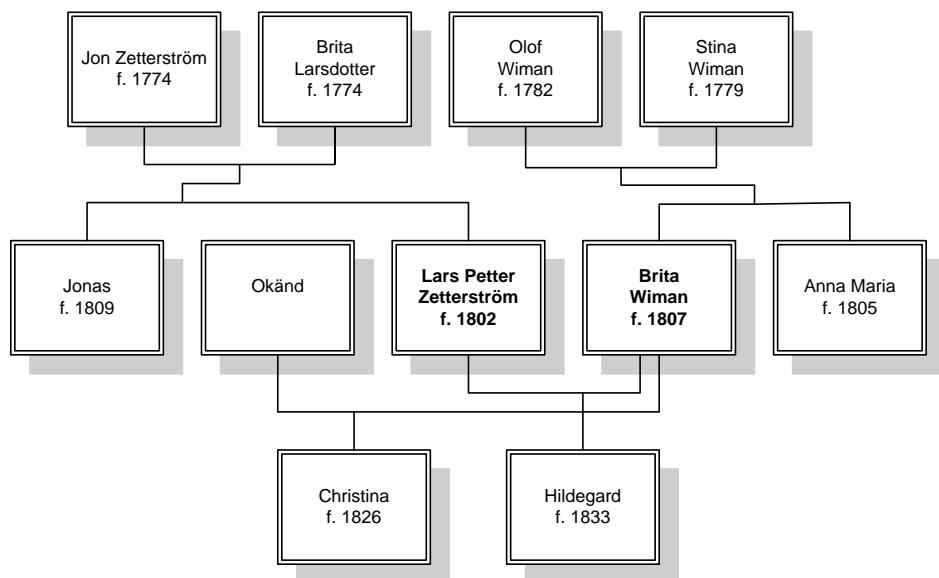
Jon Zetterström
f. 1774

Brita
Larsdotter
f. 1774

Olof
Wiman
f. 1782

Stina
Wiman
f. 1779

Jonas
f. 1809

Okänd

**Lars Petter Zetterström**
**f. 1802**

**Brita Wiman**
**f. 1807**

Anna Maria
f. 1805

Christina
f. 1826

Hildegard
f. 1833